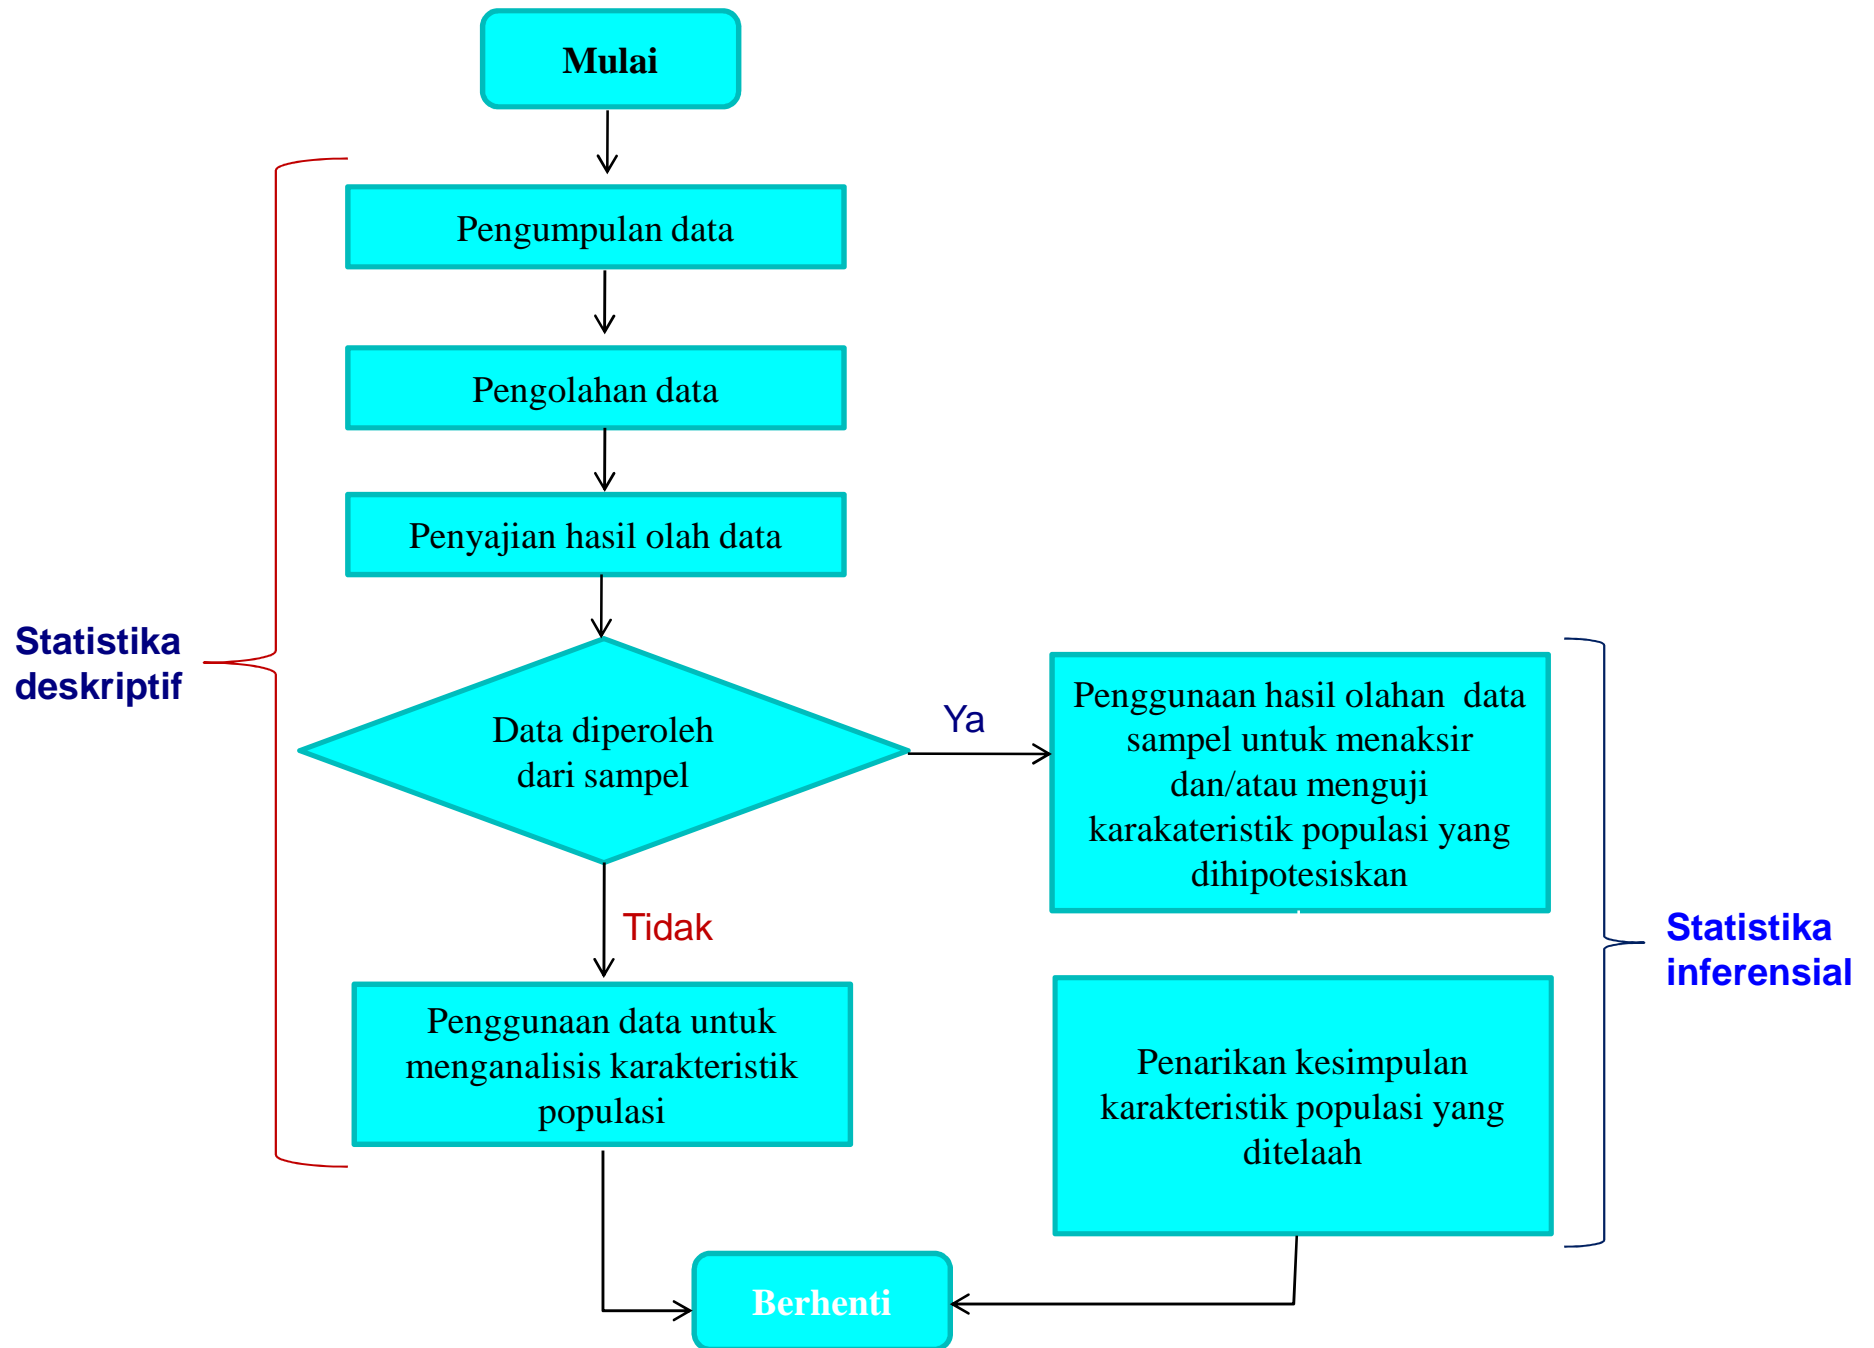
Mulai

Pengumpulan data

Pengolahan data

Penyajian hasil olah data

Statistika deskriptif

Data diperoleh dari sampel

Ya

Penggunaan hasil olahan data sampel untuk menaksir dan/atau menguji karakateristik populasi yang dihipotesiskan

Tidak

Statistika inferensial

Penggunaan data untuk menganalisis karakteristik populasi

Penarikan kesimpulan karakteristik populasi yang ditelaah

Berhenti